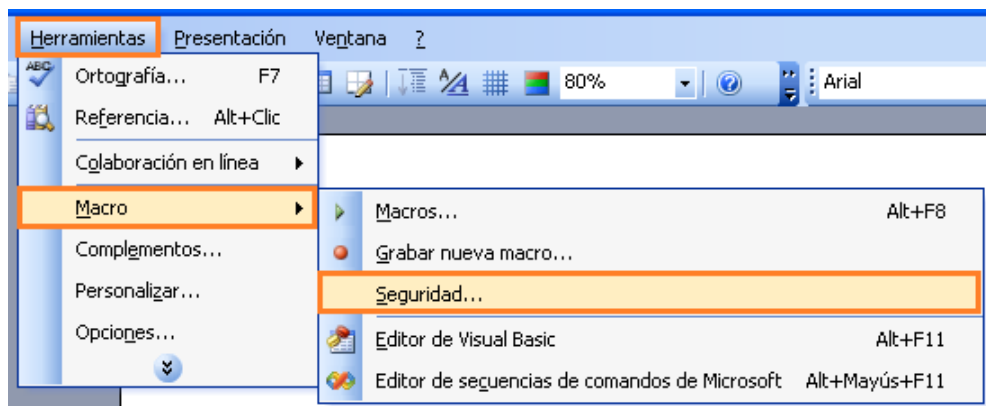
Herramientas Presentación Ventana ?

80%

Arial

Ortografía... F7
Referencia... Alt+Clic
Colaboración en línea
Macro
Complementos...
Personalizar...
Opciones...

Macros... Alt+F8
Grabar nueva macro...
Seguridad...
Editor de Visual Basic Alt+F11
Editor de secuencias de comandos de Microsoft Alt+Mayús+F11